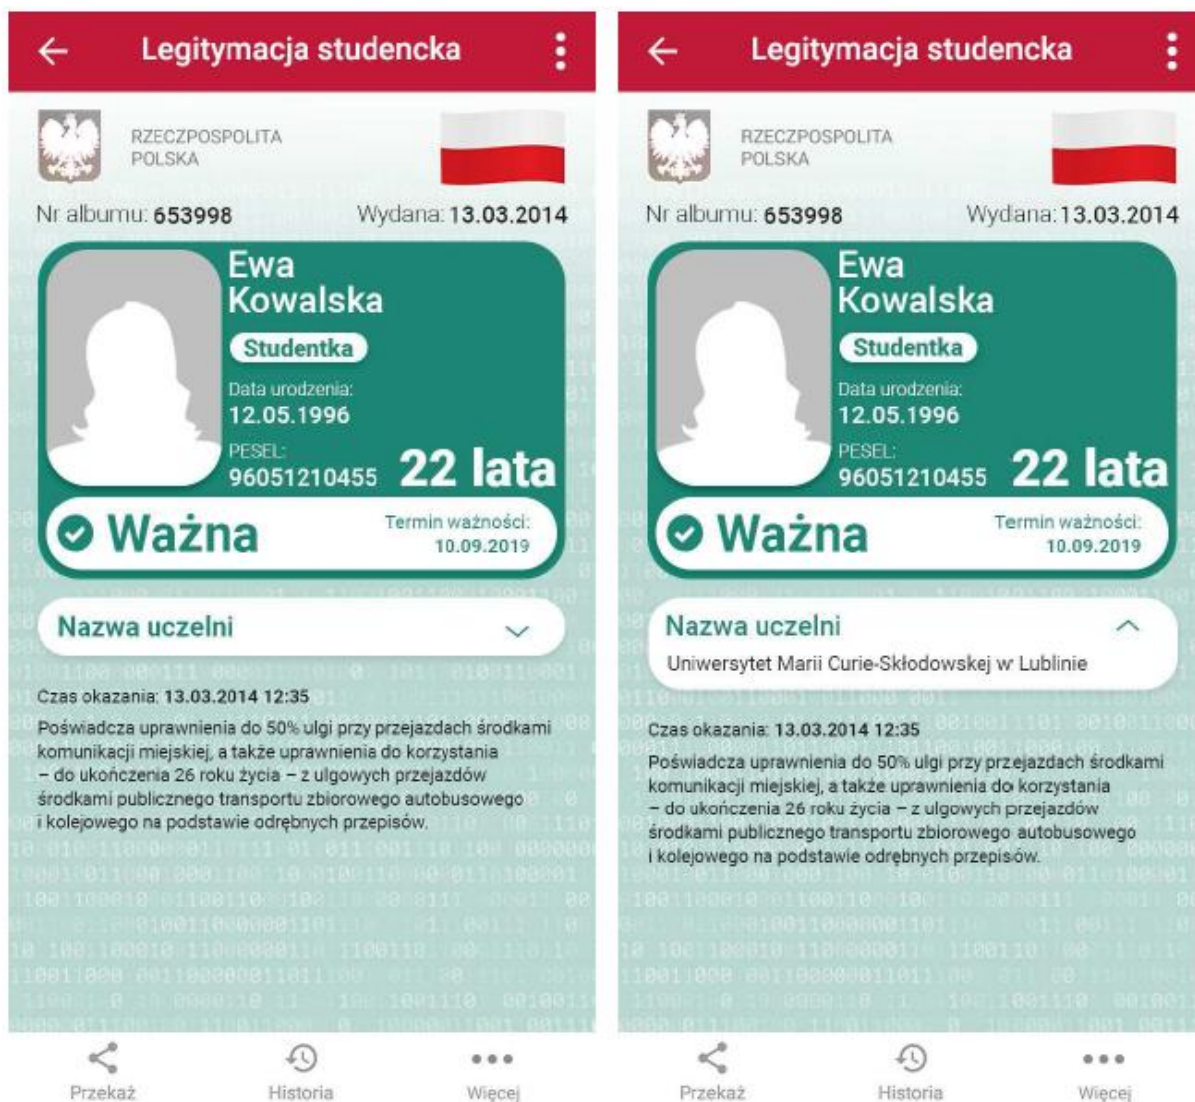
Legitymacja studencka

RZECZPOSPOLITA POLSKA

Nr albumu: 653998 Wydana: 13.03.2014

Ewa Kowalska

Studentka

Data urodzenia: 12.05.1996

PESEL: 96051210455

22 lata

Ważna

Termin ważności: 10.09.2019

Nazwa uczelni

Czas okazania: 13.03.2014 12:35

Poświadcza uprawnienia do 50% ulgi przy przejazdach środkami komunikacji miejskiej, a także uprawnienia do korzystania – do ukończenia 26 roku życia – z ulgowych przejazdów środkami publicznego transportu zbiorowego autobusowego i kolejowego na podstawie odrębnych przepisów.

Przekaż Historia Więcej

Legitymacja studencka

RZECZPOSPOLITA POLSKA

Nr albumu: 653998 Wydana: 13.03.2014

Ewa Kowalska

Studentka

Data urodzenia: 12.05.1996

PESEL: 96051210455

22 lata

Ważna

Termin ważności: 10.09.2019

Nazwa uczelni

Uniwersytet Marii Curie-Skłodowskiej w Lublinie

Czas okazania: 13.03.2014 12:35

Poświadcza uprawnienia do 50% ulgi przy przejazdach środkami komunikacji miejskiej, a także uprawnienia do korzystania – do ukończenia 26 roku życia – z ulgowych przejazdów środkami publicznego transportu zbiorowego autobusowego i kolejowego na podstawie odrębnych przepisów.

Przekaż Historia Więcej